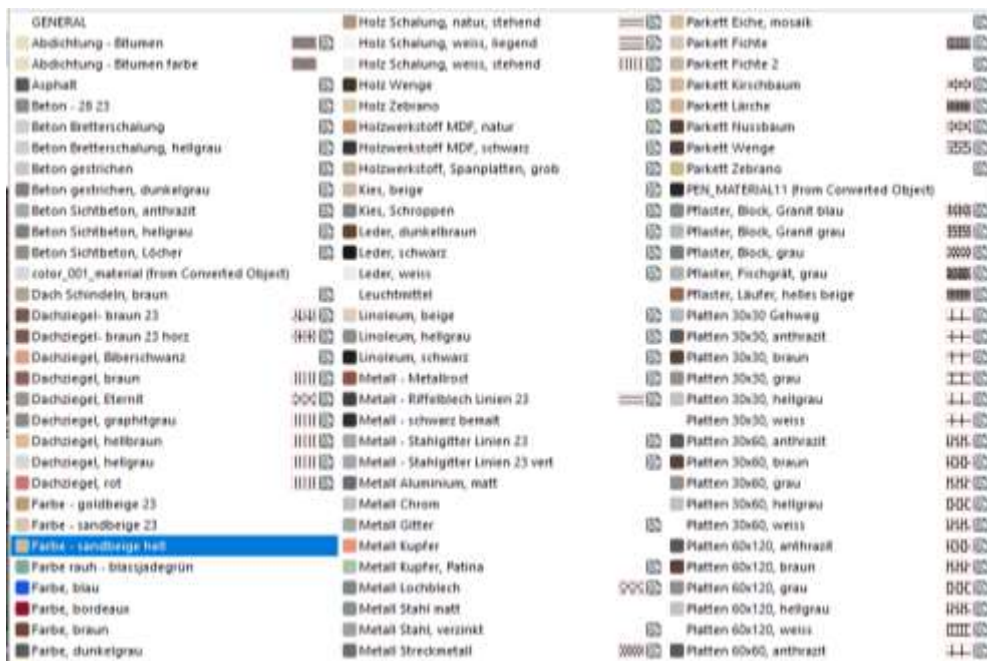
GENERAL
Abdichtung - Bitumen
Abdichtung - Bitumen farbe
Asphalt
Beton - 28 23
Beton Bretterschalung
Beton Bretterschalung, hellgrau
Beton gestrichen
Beton gestrichen, dunkelgrau
Beton Sichtbeton, anthrazit
Beton Sichtbeton, hellgrau
Beton Sichtbeton, Löcher
color_001_material (from Converted Object)
Dach Schindeln, braun
Dachziegel- braun 23
Dachziegel- braun 23 horz
Dachziegel, Biberschwanz
Dachziegel, braun
Dachziegel, Eternit
Dachziegel, graphitgrau
Dachziegel, hellbraun
Dachziegel, hellgrau
Dachziegel, rot
Farbe - goldbeige 23
Farbe - sandbeige 23
Farbe - sandbeige hell
Farbe rauh - blassjadegrün
Farbe, blau
Farbe, bordeaux
Farbe, braun
Farbe, dunkelgrau

Holz Schalung, natur, stehend
Holz Schalung, weiss, liegend
Holz Schalung, weiss, stehend
Holz Wenge
Holz Zebrano
Holzwerkstoff MDF, natur
Holzwerkstoff MDF, schwarz
Holzwerkstoff, Spanplatten, grob
Kies, beige
Kies, Schroppen
Leder, dunkelbraun
Leder, schwarz
Leder, weiss
Leuchtmittel
Linoleum, beige
Linoleum, hellgrau
Linoleum, schwarz
Metall - Metallrost
Metall - Riffelblech Linien 23
Metall - schwarz bemalt
Metall - Stahlgitter Linien 23
Metall - Stahlgitter Linien 23 vert
Metall Aluminium, matt
Metall Chrom
Metall Gitter
Metall Kupfer
Metall Kupfer, Patina
Metall Lochblech
Metall Stahl matt
Metall Stahl, verzinkt
Metall Streckmetall

Parkett Eiche, mosaik
Parkett Fichte
Parkett Fichte 2
Parkett Kirschbaum
Parkett Lärche
Parkett Nussbaum
Parkett Wenge
Parkett Zebrano
PEN_MATERIAL11 (from Converted Object)
Pflaster, Block, Granit blau
Pflaster, Block, Granit grau
Pflaster, Block, grau
Pflaster, Fischgrät, grau
Pflaster, Läufer, helles beige
Platten 30x30 Gehweg
Platten 30x30, anthrazit
Platten 30x30, braun
Platten 30x30, grau
Platten 30x30, hellgrau
Platten 30x30, weiss
Platten 30x60, anthrazit
Platten 30x60, braun
Platten 30x60, grau
Platten 30x60, hellgrau
Platten 30x60, weiss
Platten 60x120, anthrazit
Platten 60x120, braun
Platten 60x120, grau
Platten 60x120, hellgrau
Platten 60x120, weiss
Platten 60x60, anthrazit